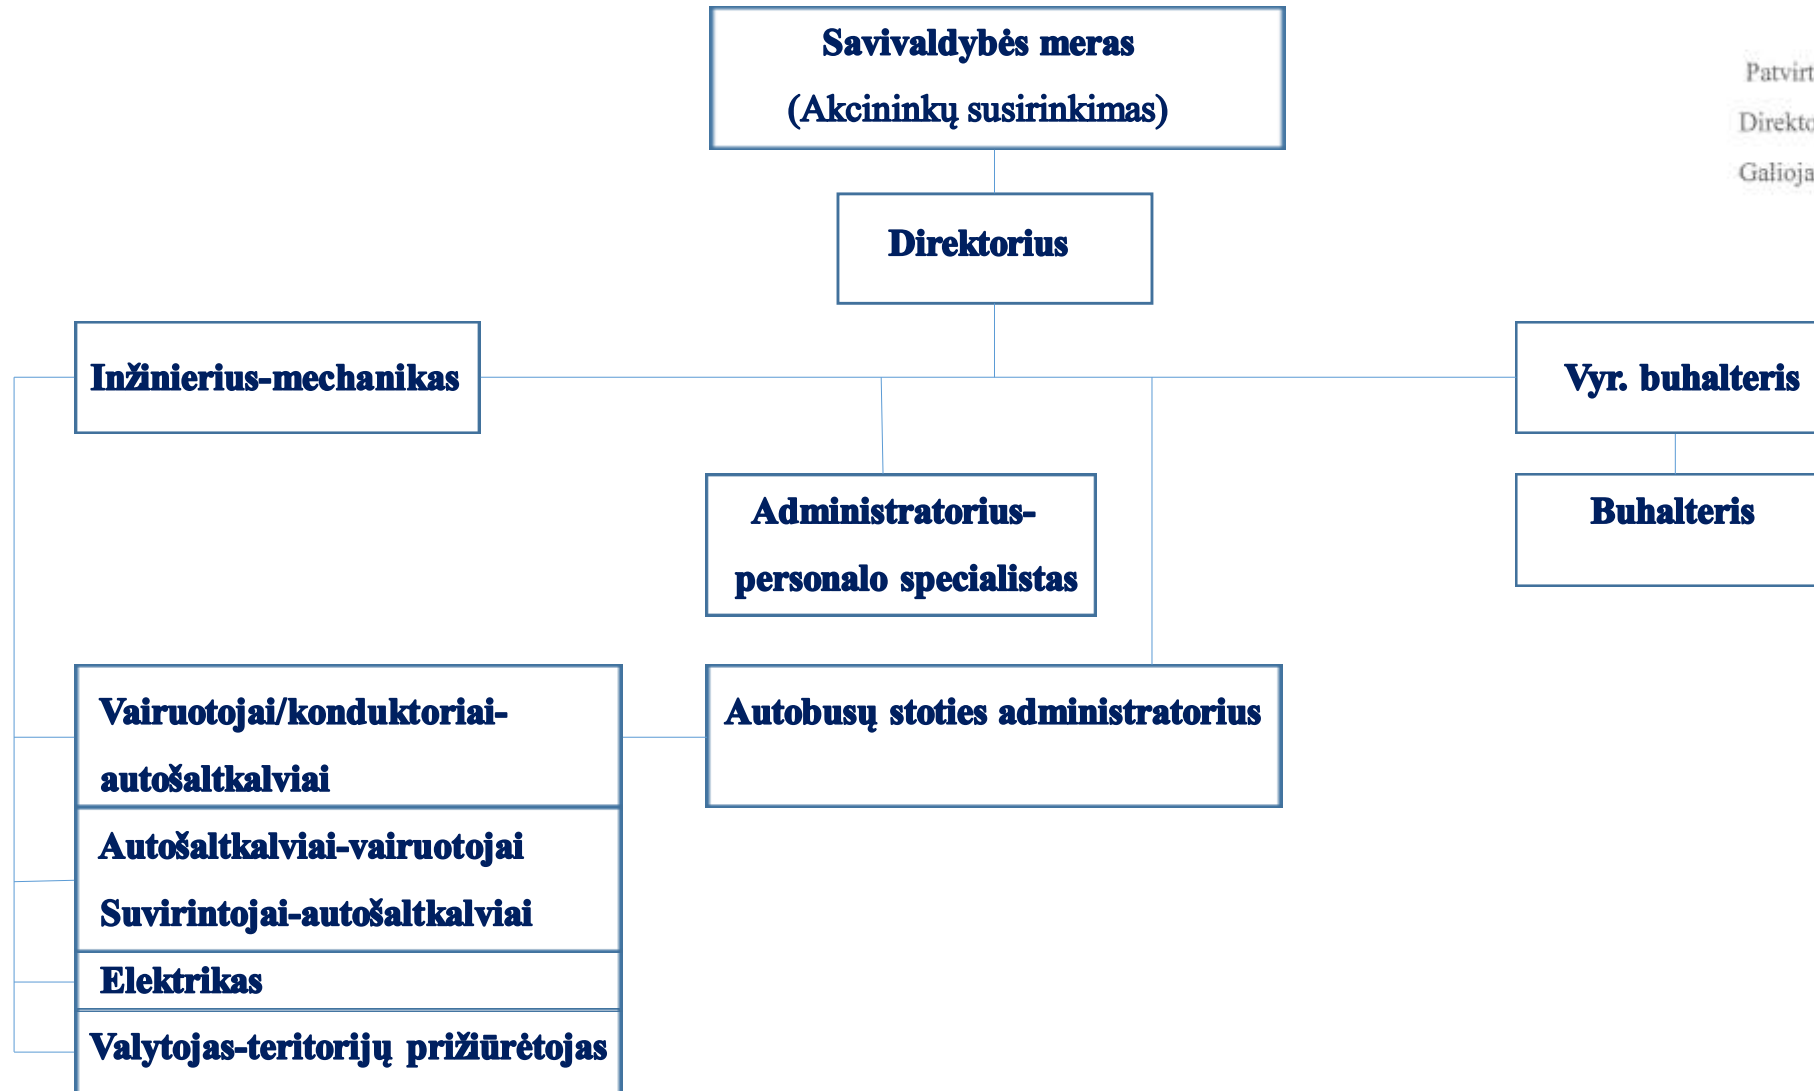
Savivaldybės meras
(Akcininkų susirinkimas)

Patvirt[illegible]
Direkto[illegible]
Galioja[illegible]

Direktorius

Inžinierius-mechanikas

Vyr. buhalteris

Administratorius-personalo specialistas

Buhalteris

Vairuotojai/konduktoriai-autošaltkalviai

Autobusų stoties administratorius

Autošaltkalviai-vairuotojai
Suvirintojai-autošaltkalviai

Elektrikas

Valytojas-teritorijų prižiūrėtojas